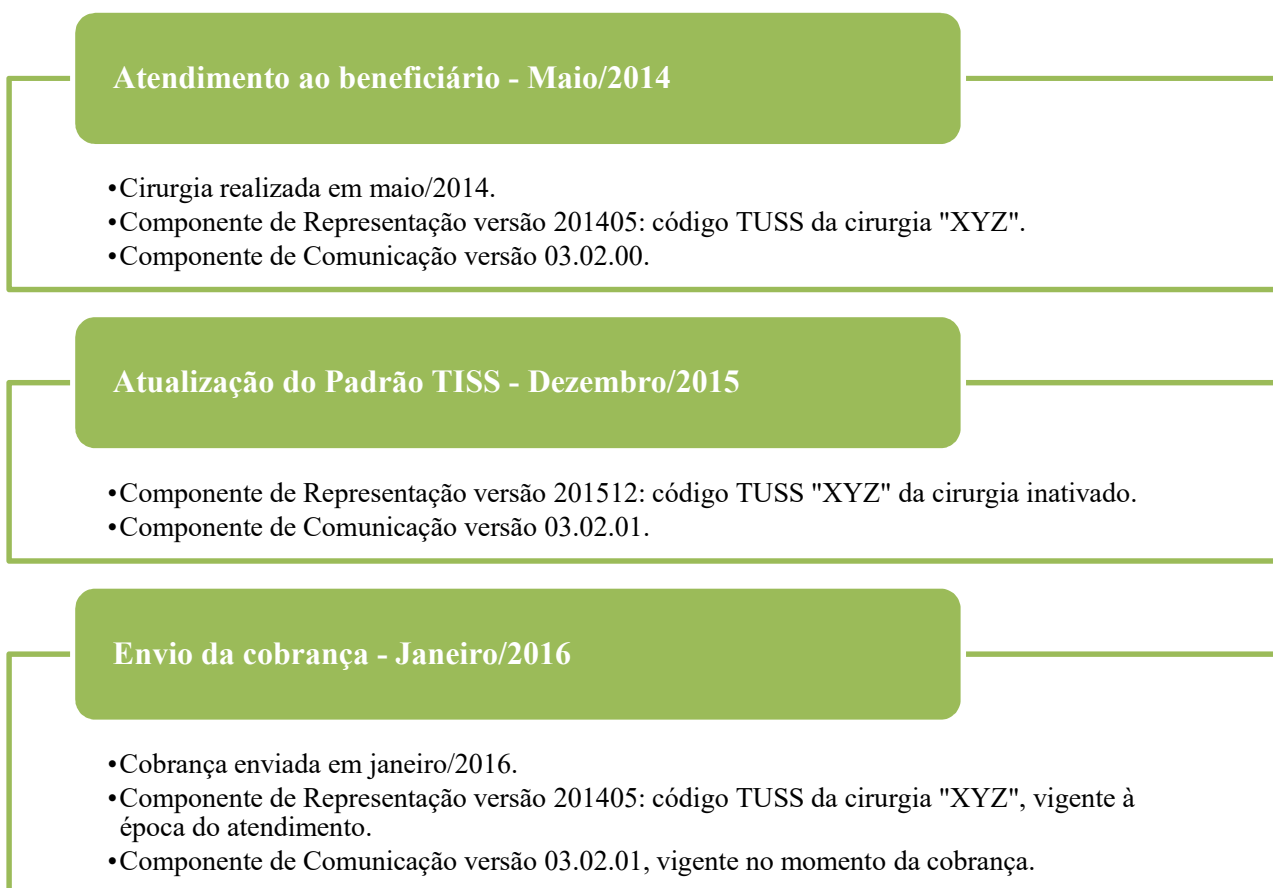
Atendimento ao beneficiário - Maio/2014

•Cirurgia realizada em maio/2014.
•Componente de Representação versão 201405: código TUSS da cirurgia "XYZ".
•Componente de Comunicação versão 03.02.00.

Atualização do Padrão TISS - Dezembro/2015

•Componente de Representação versão 201512: código TUSS "XYZ" da cirurgia inativado.
•Componente de Comunicação versão 03.02.01.

Envio da cobrança - Janeiro/2016

•Cobrança enviada em janeiro/2016.
•Componente de Representação versão 201405: código TUSS da cirurgia "XYZ", vigente à época do atendimento.
•Componente de Comunicação versão 03.02.01, vigente no momento da cobrança.